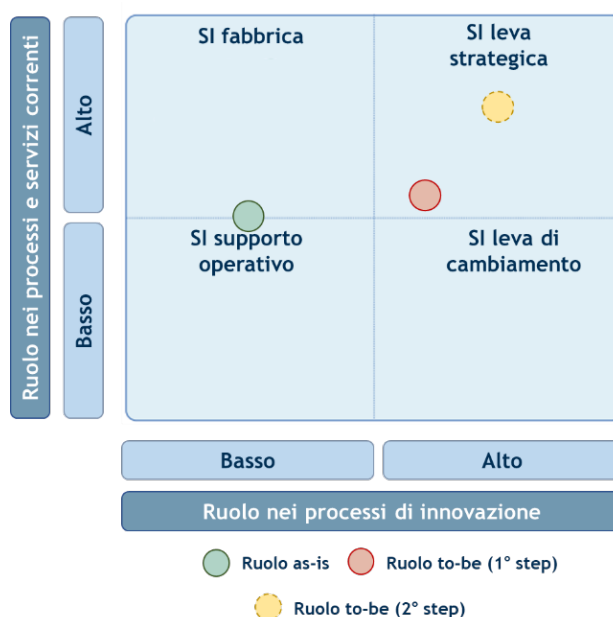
Ruolo nei processi e servizi correnti

Alto

Basso

SI fabbrica

SI leva strategica

SI supporto operativo

SI leva di cambiamento

Basso

Alto

Ruolo nei processi di innovazione

Ruolo as-is

Ruolo to-be (1° step)

Ruolo to-be (2° step)